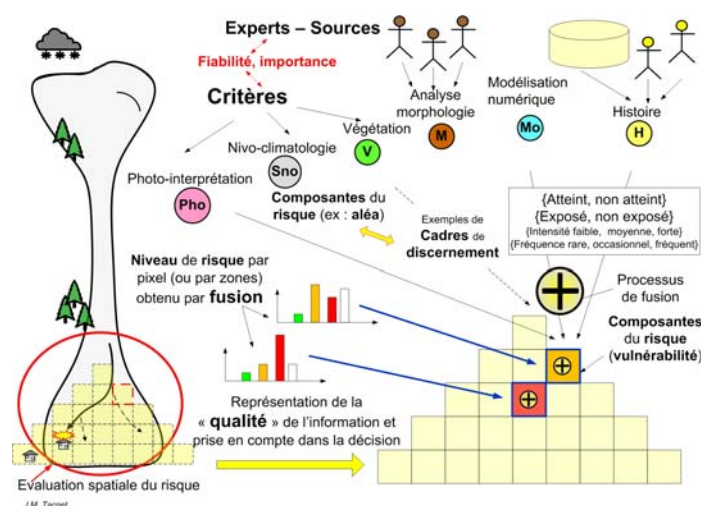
Experts – Sources

Fiabilité, importance

Critères

Analyse morphologie

M

Modélisation numérique

Mo

Histoire

H

Végétation

V

Nivo-climatologie

Sno

Photo-interprétation

Pho

Composantes du risque (ex : aléa)

Exemples de Cadres de discernement

{Atteint, non atteint}
{Exposé, non exposé}
{Intensité faible, moyenne, forte}
{Fréquence rare, occasionnel, fréquent}

Processus de fusion

Niveau de risque par pixel (ou par zones) obtenu par fusion

Composantes du risque (vulnérabilité)

Représentation de la « qualité » de l'information et prise en compte dans la décision

Evaluation spatiale du risque

J.M. Tacnet